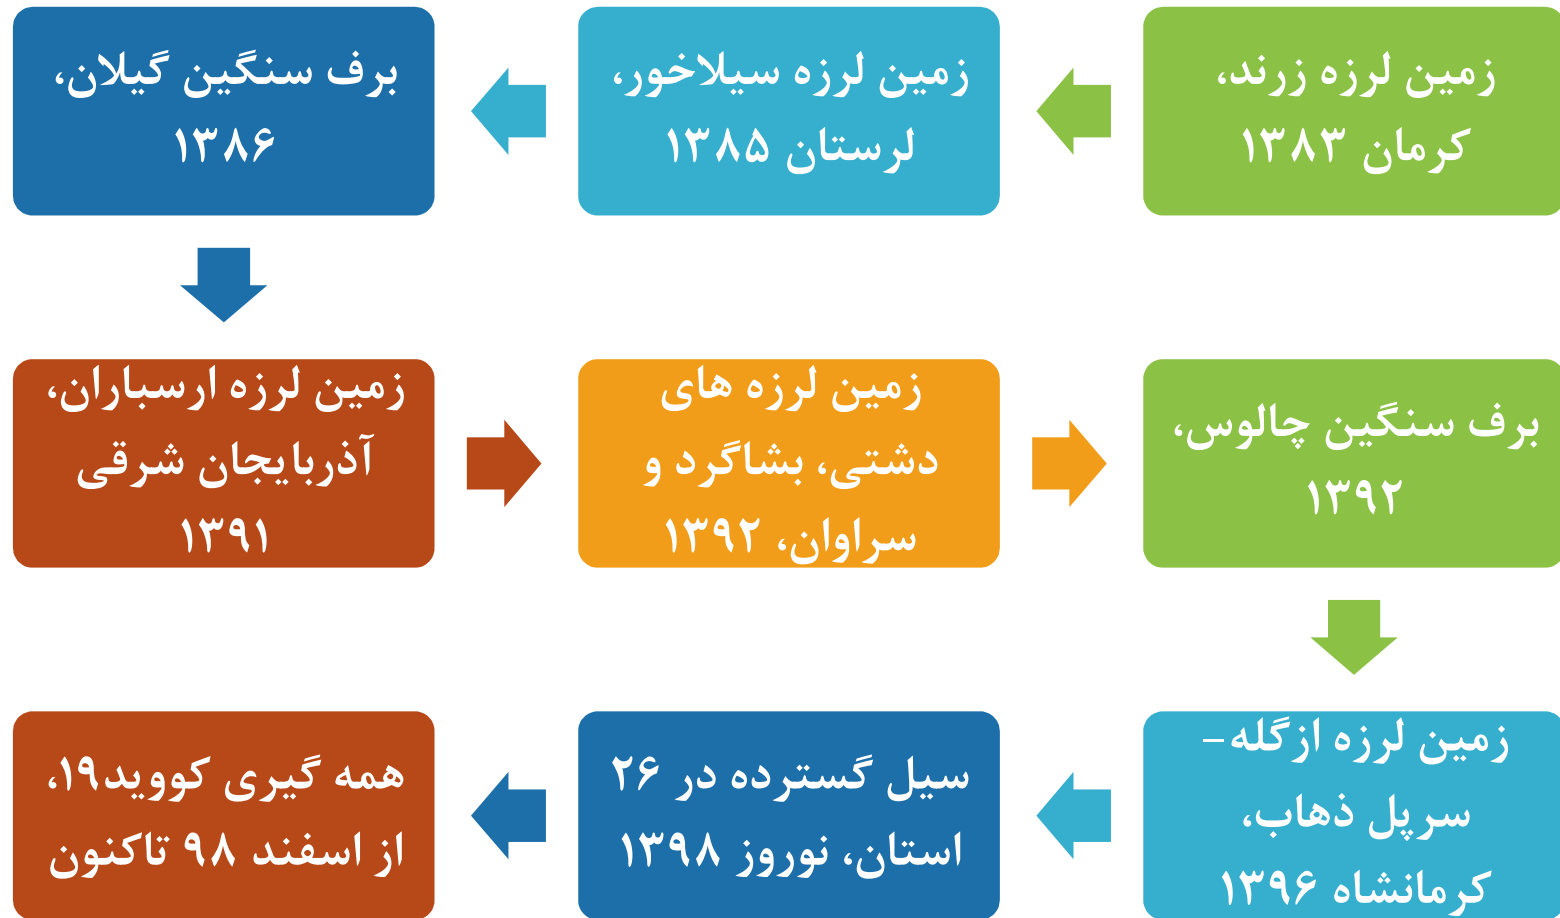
زمین لرزه زرند، کرمان ۱۳۸۳

زمین لرزه سیلاخور، لرستان ۱۳۸۵

برف سنگین گیلان، ۱۳۸۶

زمین لرزه ارسباران، آذربایجان شرقی ۱۳۹۱

زمین لرزه های دشتی، بشاگرد و سراوان، ۱۳۹۲

برف سنگین چالوس، ۱۳۹۲

زمین لرزه ازگله- سرپل ذهاب، کرمانشاه ۱۳۹۶

سیل گسترده در ۲۶ استان، نوروز ۱۳۹۸

همه گیری کووید۱۹، از اسفند ۹۸ تاکنون